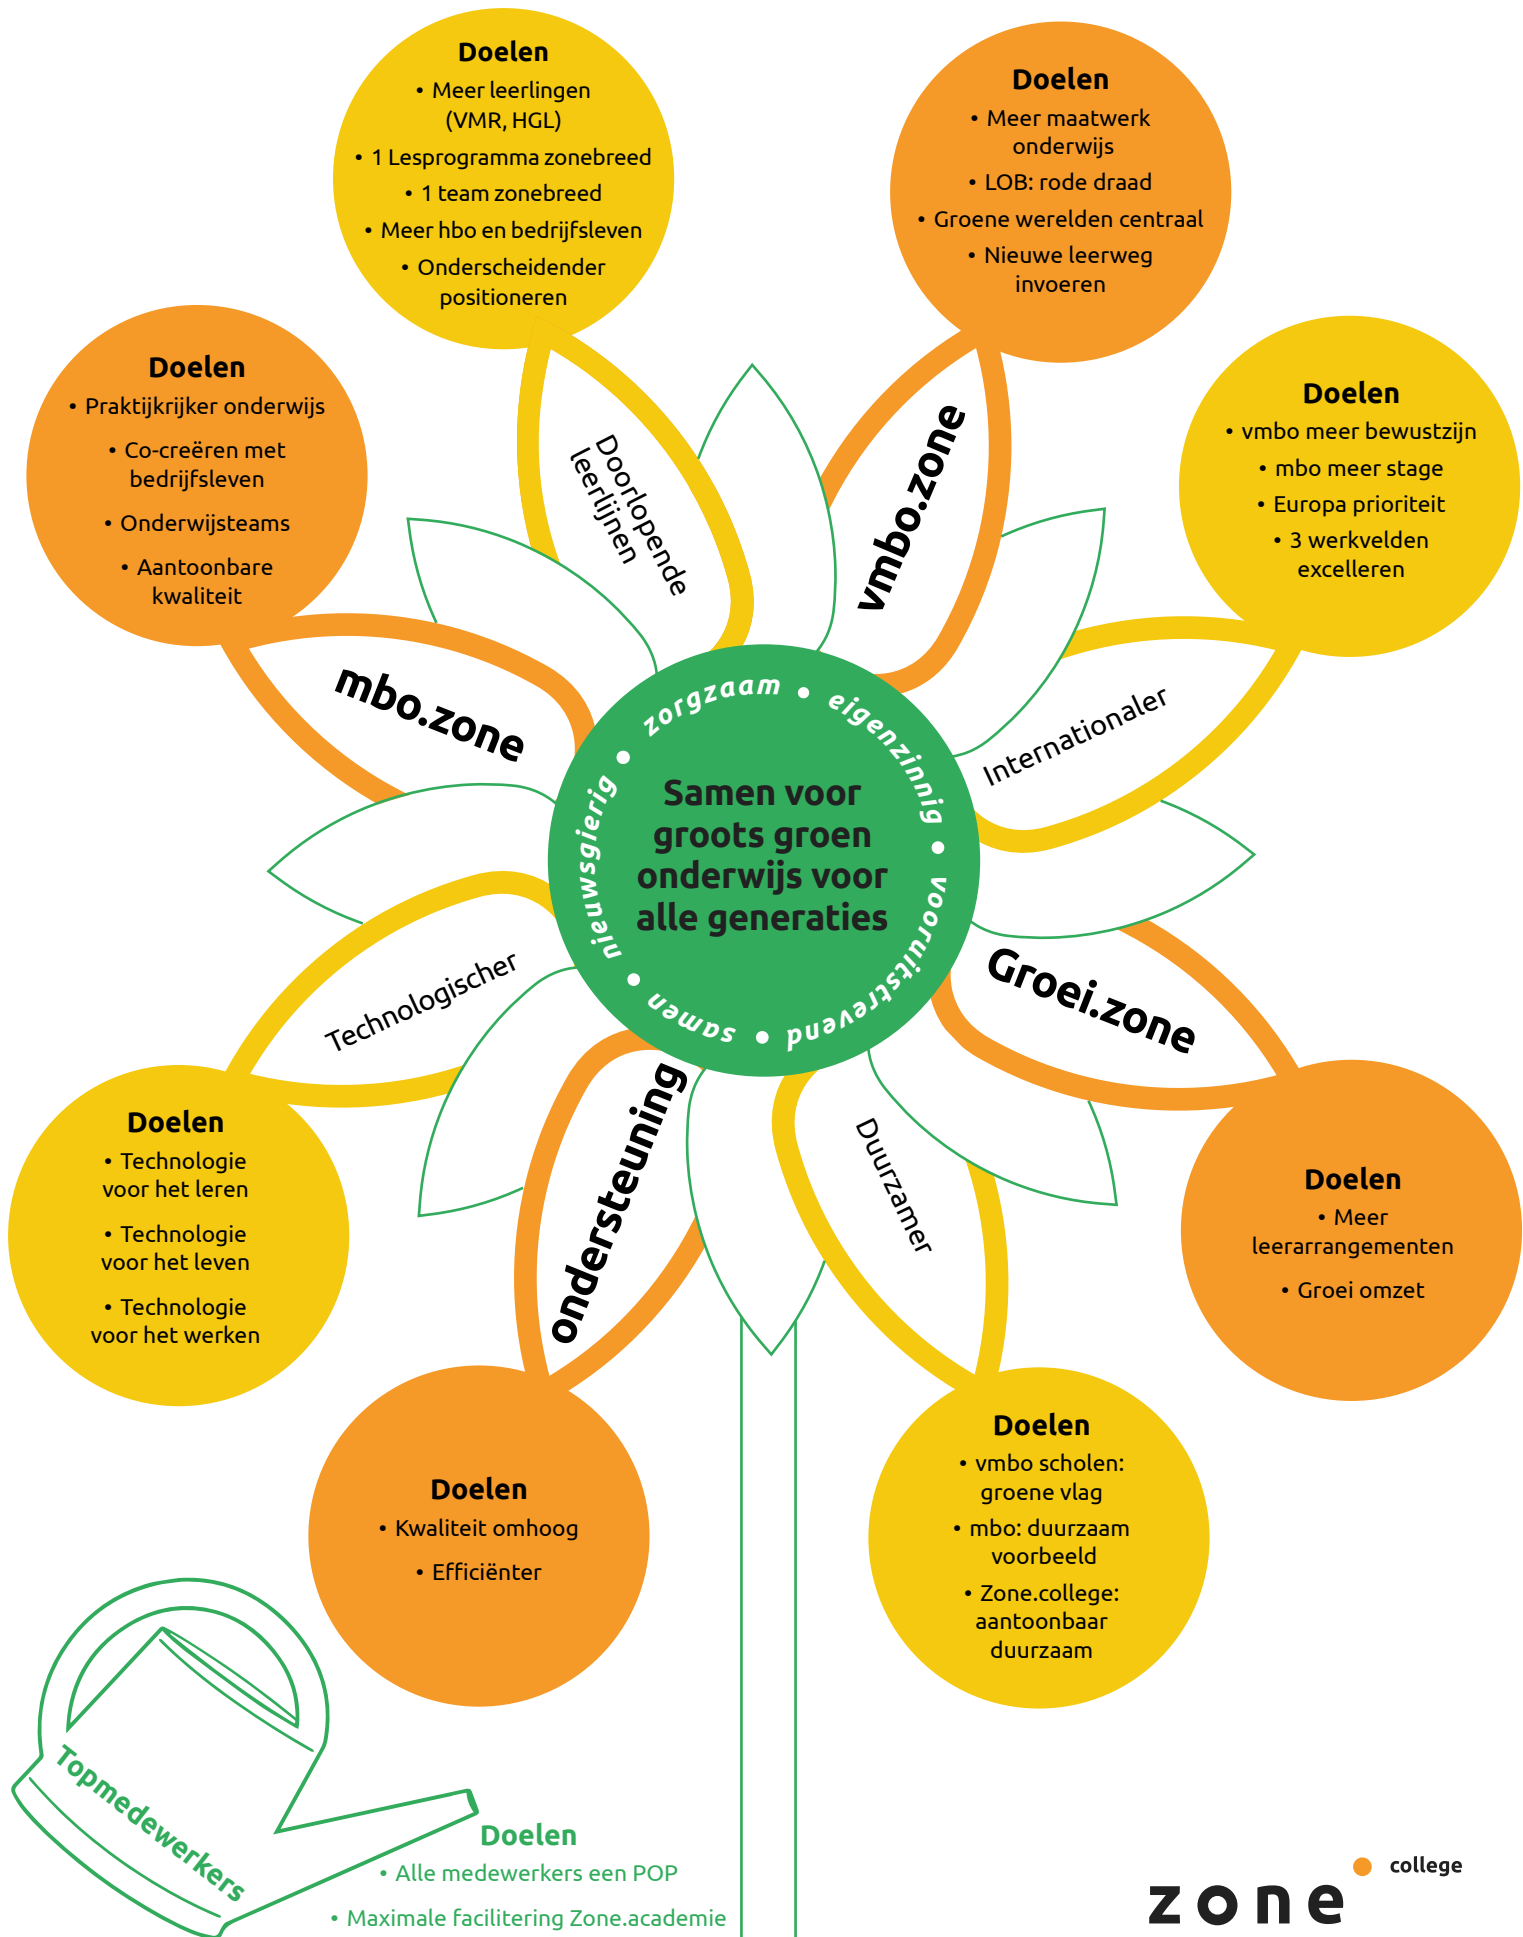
Doelen
• Meer leerlingen (VMR, HGL)
• 1 Lesprogramma zonebreed
• 1 team zonebreed
• Meer hbo en bedrijfsleven
• Onderscheidender positioneren

Doelen
• Meer maatwerk onderwijs
• LOB: rode draad
• Groene werelden centraal
• Nieuwe leerweg invoeren

Doelen
• Praktijkrijker onderwijs
• Co-creëren met bedrijfsleven
• Onderwijsteams
• Aantoonbare kwaliteit

Doelen
• vmbo meer bewustzijn
• mbo meer stage
• Europa prioriteit
• 3 werkvelden excelleren

Doorlopende leerlijnen

vmbo.zone

mbo.zone

Internationaler

zorgzaam • eigenzinnig • vooruitstrevend • samen • nieuwsgierig •

Samen voor groots groen onderwijs voor alle generaties

Technologischer

Groei.zone

ondersteuning

Duurzamer

Doelen
• Technologie voor het leren
• Technologie voor het leven
• Technologie voor het werken

Doelen
• Meer leerarrangementen
• Groei omzet

Doelen
• Kwaliteit omhoog
• Efficiënter

Doelen
• vmbo scholen: groene vlag
• mbo: duurzaam voorbeeld
• Zone.college: aantoonbaar duurzaam

Topmedewerkers

Doelen
• Alle medewerkers een POP
• Maximale facilitering Zone.academie

zone college